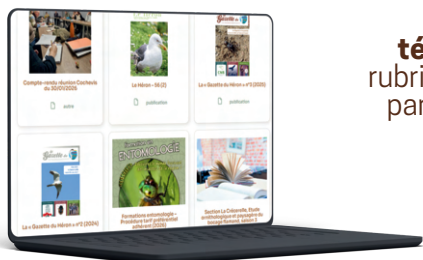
Compte-rendu réunion Cocheurs du 30/01/2026

autre

Le Héron - 56 (2)

publication

La « Gazette du Héron » n°2 (2026)

publication

La « Gazette du Héron » n°2 (2024)

ENTOMOLOGIE

Formations entomologie - Première 1er/2e préférentiel achevant (2026)

Section La Crécerelle. Étude ornithologique et paysagère du bocage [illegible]

té
rubri
par